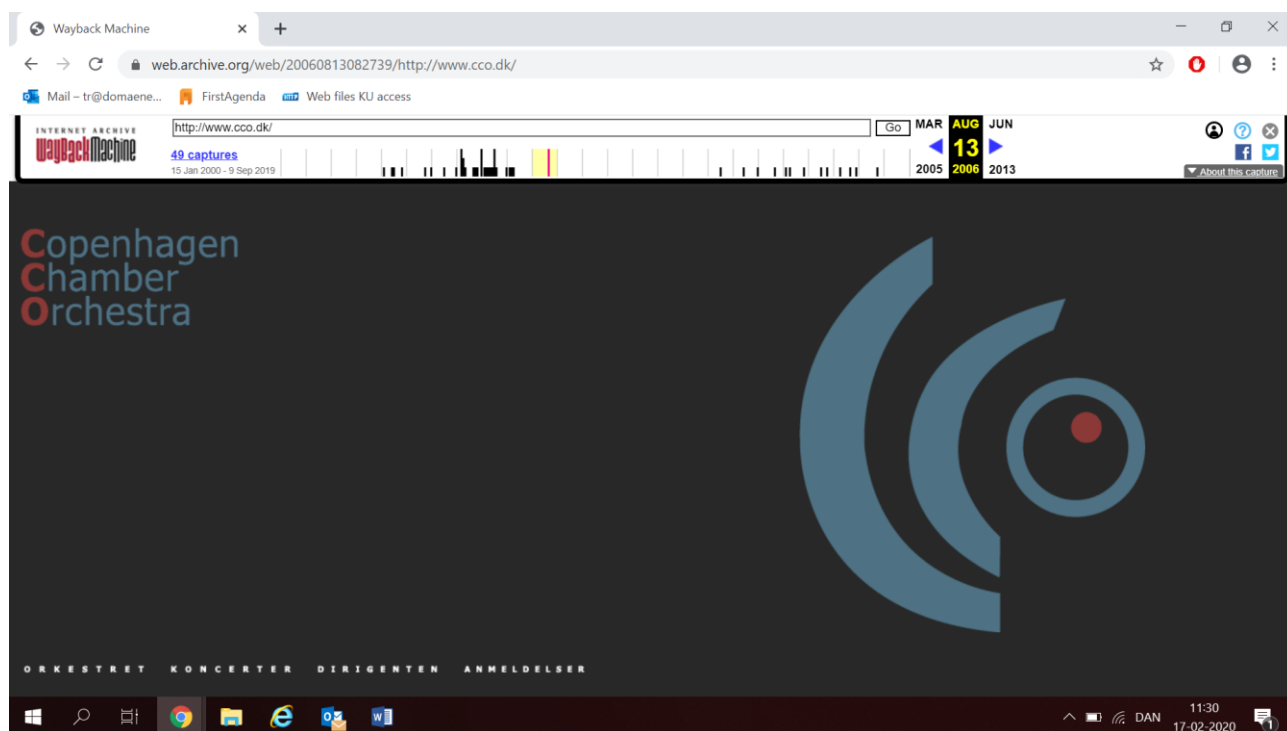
Wayback Machine

web.archive.org/web/20060813082739/http://www.cco.dk/

Mail – tr@domaene... FirstAgenda Web files KU access

INTERNET ARCHIVE
WaybackMachine

http://www.cco.dk/ Go

49 captures
15 Jan 2000 - 9 Sep 2019

MAR AUG JUN
2005 13 2013
2006

About this capture

Copenhagen
Chamber
Orchestra

ORKESTRET KONCERTER DIRIGENTEN ANMELDELSER

DAN 11:30 17-02-2020